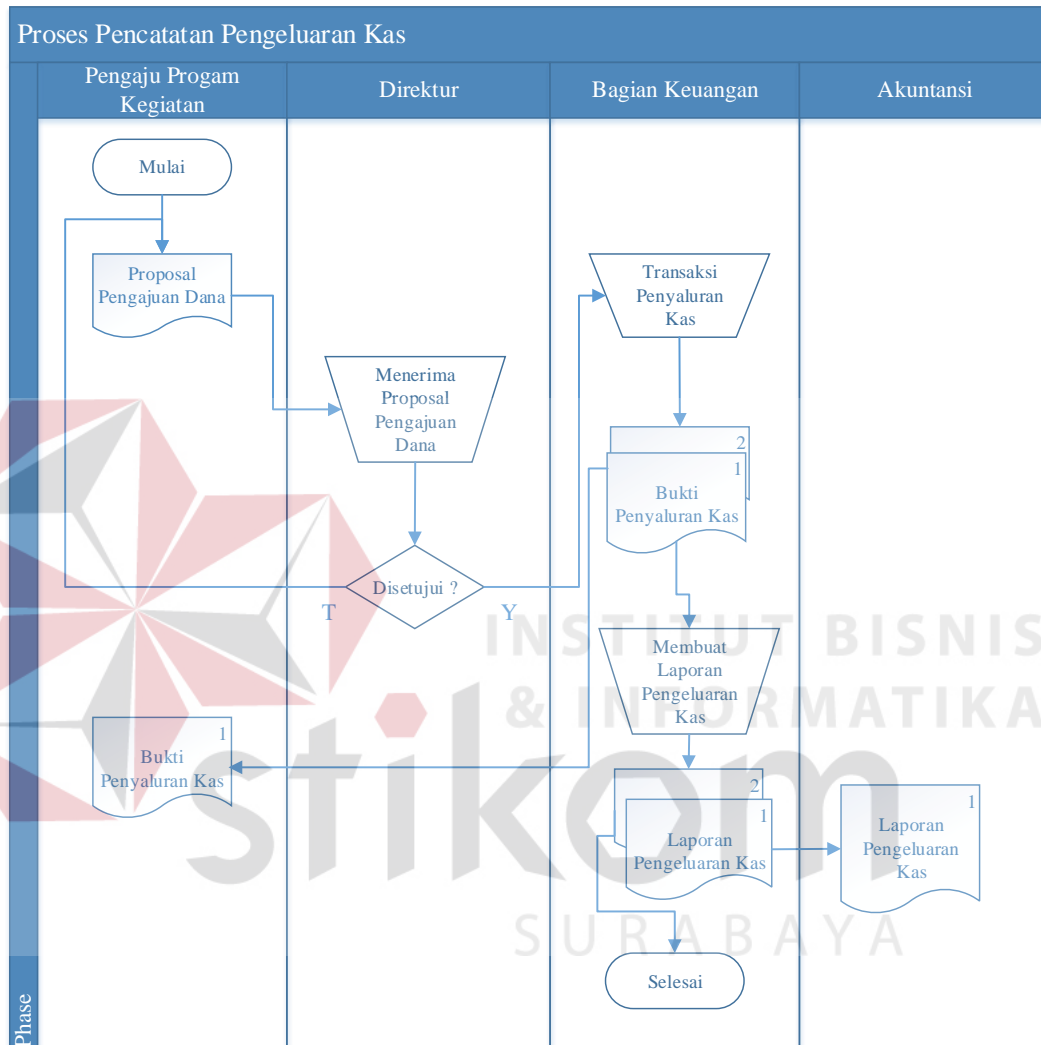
Proses Pencatatan Pengeluaran Kas

| Pengaju Progam Kegiatan | Direktur | Bagian Keuangan | Akuntansi |
|---|---|---|---|

Mulai

Proposal Pengajuan Dana

Menerima Proposal Pengajuan Dana

Disetujui ?

T

Y

Transaksi Penyaluran Kas

2

1

Bukti Penyaluran Kas

Membuat Laporan Pengeluaran Kas

1

Bukti Penyaluran Kas

2

1

Laporan Pengeluaran Kas

1

Laporan Pengeluaran Kas

Selesai

Phase

INSTITUT BISNIS & INFORMATIKA

stikom

SURABAYA